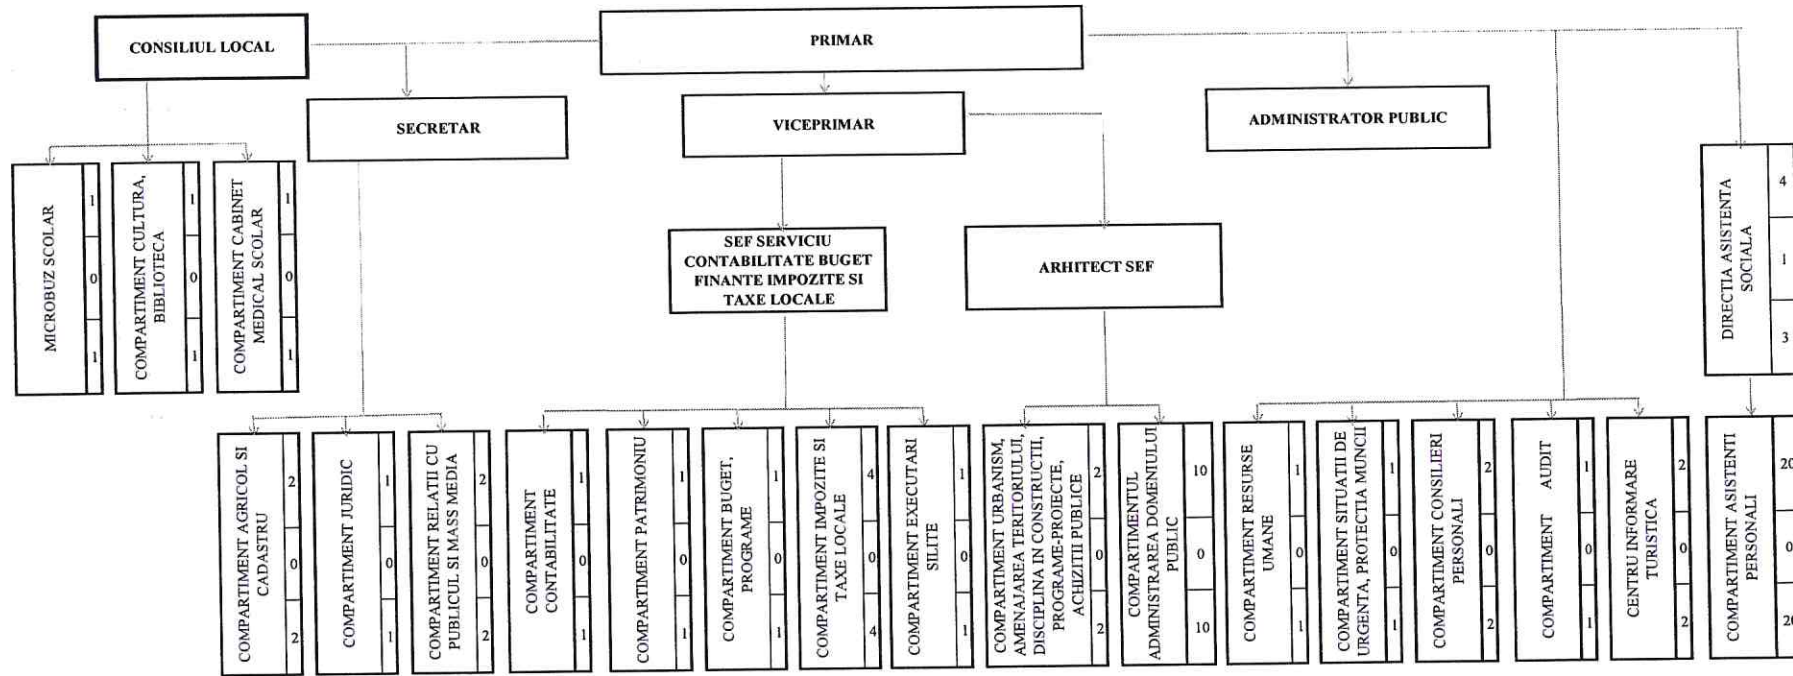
CONSILIUL LOCAL

PRIMAR

SECRETAR

VICEPRIMAR

ADMINISTRATOR PUBLIC

MICROBUZ SCOLAR 1 0 1

COMPARTIMENT CULTURA, BIBLIOTECA 1 0 1

COMPARTIMENT CABINET MEDICAL SCOLAR 1 0 1

SEF SERVICIU CONTABILITATE BUGET FINANTE IMPOZITE SI TAXE LOCALE

ARHITECT SEF

DIRECTIA ASISTENTA SOCIALA 4 1 3

COMPARTIMENT AGRICOL SI CADASTRU 2 0 2

COMPARTIMENT JURIDIC 1 0 1

COMPARTIMENT RELATII CU PUBLICUL SI MASS MEDIA 2 0 2

COMPARTIMENT CONTABILITATE 1 0 1

COMPARTIMENT PATRIMONIU 1 0 1

COMPARTIMENT BUGET, PROGRAME 1 0 1

COMPARTIMENT IMPOZITE SI TAXE LOCALE 4 0 4

COMPARTIMENT EXECUTARI SILITE 1 0 1

COMPARTIMENT URBANISM, AMENAJAREA TERITORIULUI, DISCIPLINA IN CONSTRUCTII, PROGRAME-PROIECTE, ACHIZITII PUBLICE 2 0 2

COMPARTIMENTUL ADMINISTRAREA DOMENIULUI PUBLIC 10 0 10

COMPARTIMENT RESURSE UMANE 1 0 1

COMPARTIMENT SITUATII DE URGENTA, PROTECTIA MUNCII 1 0 1

COMPARTIMENT CONSILIERI PERSONALI 2 0 2

COMPARTIMENT AUDIT 1 0 1

CENTRU INFORMARE TURISTICA 2 0 2

COMPARTIMENT ASISTENTI PERSONALI 20 0 20